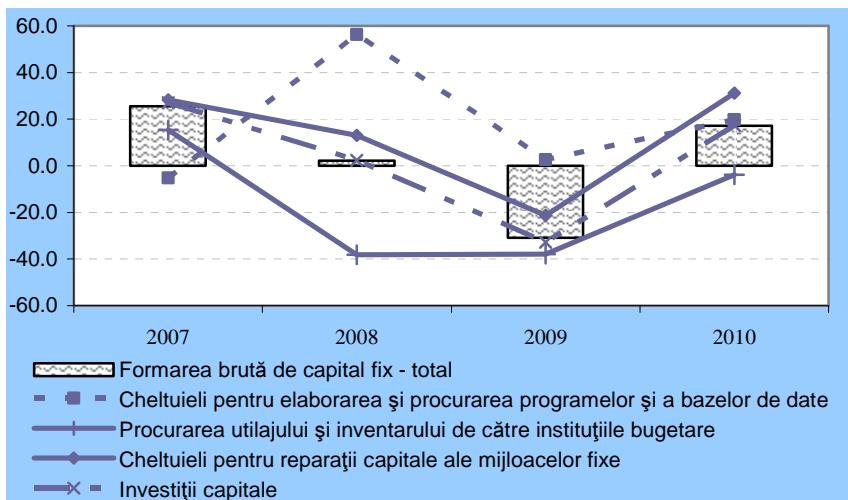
60.0
40.0
20.0
0.0
-20.0
-40.0
-60.0

2007
2008
2009
2010

Formarea brută de capital fix - total
Cheltuieli pentru elaborarea şi procurarea programelor şi a bazelor de date
Procurarea utilajului şi inventarului de către instituţiile bugetare
Cheltuieli pentru reparaţii capitale ale mijloacelor fixe
Investiţii capitale